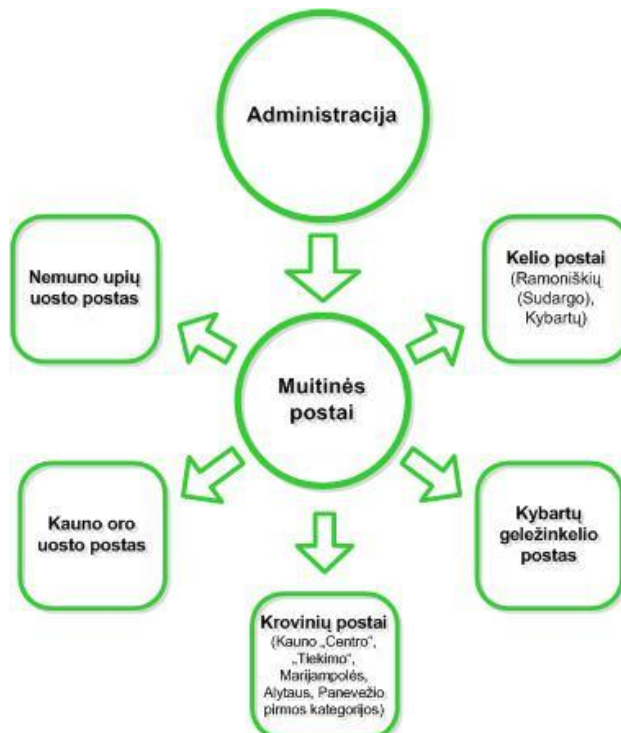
Administracija

Nemuno upių uosto postas

Kelio postai (Ramoniškių (Sudargo), Kybartų)

Muitinės postai

Kauno oro uosto postas

Kybartų geležinkelio postas

Krovinių postai (Kauno „Centro", „Tiekimo", Marijampolės, Alytaus, Panevėžio pirmos kategorijos)